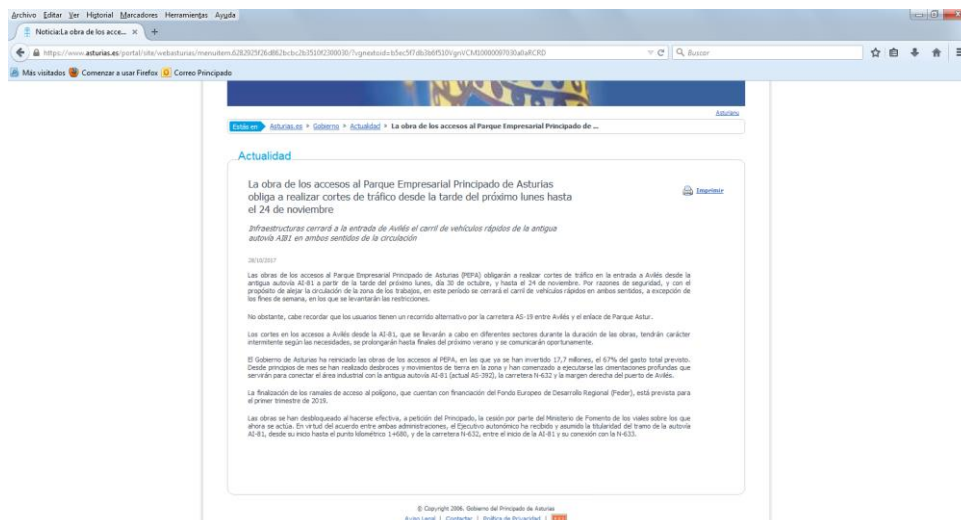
Archivo Editar Ver Historial Marcadores Herramientas Ayuda

Noticia:La obra de los acce... × +

https://www.asturias.es/portal/site/webasturias/menuitem.6282925f26d862bcbc2b1510f2300030/?vgnextoid=b5ec5f7db3b6f510VgnVCM10000097030a0aRCRD

Buscar

Más visitados Comenzar a usar Firefox Correo Principado

Asturias

Estás en Asturias.es > Gobierno > Actualidad > La obra de los accesos al Parque Empresarial Principado de ...

Actualidad

La obra de los accesos al Parque Empresarial Principado de Asturias obliga a realizar cortes de tráfico desde la tarde del próximo lunes hasta el 24 de noviembre

Imprimir

Infraestructuras cerrará a la entrada de Avilés el carril de vehículos rápidos de la antigua autovía AI81 en ambos sentidos de la circulación

28/10/2017

Las obras de los accesos al Parque Empresarial Principado de Asturias (PEPA) obligarán a realizar cortes de tráfico en la entrada a Avilés desde la antigua autovía AI-81 a partir de la tarde del próximo lunes, día 30 de octubre, y hasta el 24 de noviembre. Por razones de seguridad, y con el propósito de alejar la circulación de la zona de los trabajos, en este periodo se cerrará el carril de vehículos rápidos en ambos sentidos, a excepción de los fines de semana, en los que se levantarán las restricciones.

No obstante, cabe recordar que los usuarios tienen un recorrido alternativo por la carretera AS-19 entre Avilés y el enlace de Parque Astur.

Los cortes en los accesos a Avilés desde la AI-81, que se llevarán a cabo en diferentes sectores durante la duración de las obras, tendrán carácter intermitente según las necesidades, se prolongarán hasta finales del próximo verano y se comunicarán oportunamente.

El Gobierno de Asturias ha reiniciado las obras de los accesos al PEPA, en las que ya se han invertido 17,7 millones, el 67% del gasto total previsto. Desde principios de mes se han realizado desbroces y movimientos de tierra en la zona y han comenzado a ejecutarse las cimentaciones profundas que servirán para conectar el área industrial con la antigua autovía AI-81 (actual AS-392), la carretera N-632 y la margen derecha del puerto de Avilés.

La finalización de los ramales de acceso al polígono, que cuentan con financiación del Fondo Europeo de Desarrollo Regional (Feder), está prevista para el primer trimestre de 2018.

Las obras se han desbloqueado al hacerse efectiva, a petición del Principado, la cesión por parte del Ministerio de Fomento de los viales sobre los que ahora se actúa. En virtud del acuerdo entre ambas administraciones, el Ejecutivo autonómico ha recibido y asumido la titularidad del tramo de la autovía AI-81, desde su inicio hasta el punto kilométrico 1+680, y de la carretera N-632, entre el inicio de la AI-81 y su conexión con la N-633.

© Copyright 2006. Gobierno del Principado de Asturias

Aviso Legal | Contactar | Política de Privacidad |